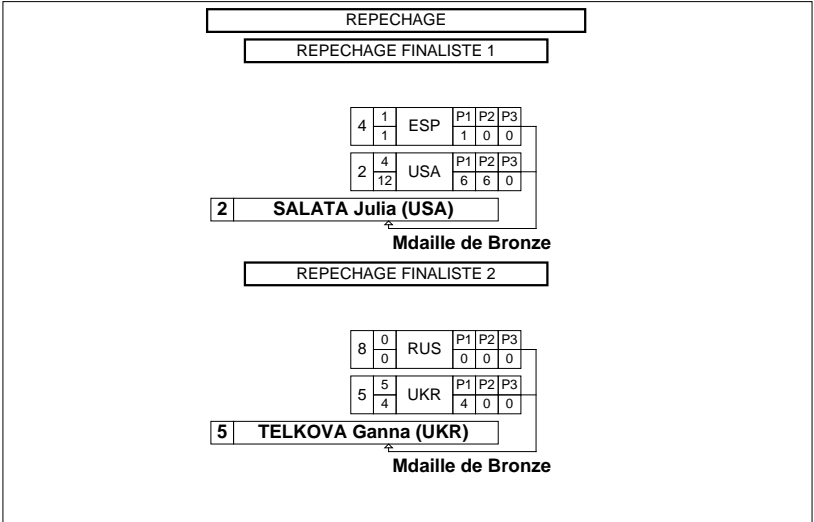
REPECHAGE

REPECHAGE FINALISTE 1

| 4 | 1 / 1 | ESP | P1 | P2 | P3 |
|---|---|---|---|---|---|
| | | | 1 | 0 | 0 |

| 2 | 4 / 12 | USA | P1 | P2 | P3 |
|---|---|---|---|---|---|
| | | | 6 | 6 | 0 |

2 SALATA Julia (USA)

Mdaille de Bronze

REPECHAGE FINALISTE 2

| 8 | 0 / 0 | RUS | P1 | P2 | P3 |
|---|---|---|---|---|---|
| | | | 0 | 0 | 0 |

| 5 | 5 / 4 | UKR | P1 | P2 | P3 |
|---|---|---|---|---|---|
| | | | 4 | 0 | 0 |

5 TELKOVA Ganna (UKR)

Mdaille de Bronze